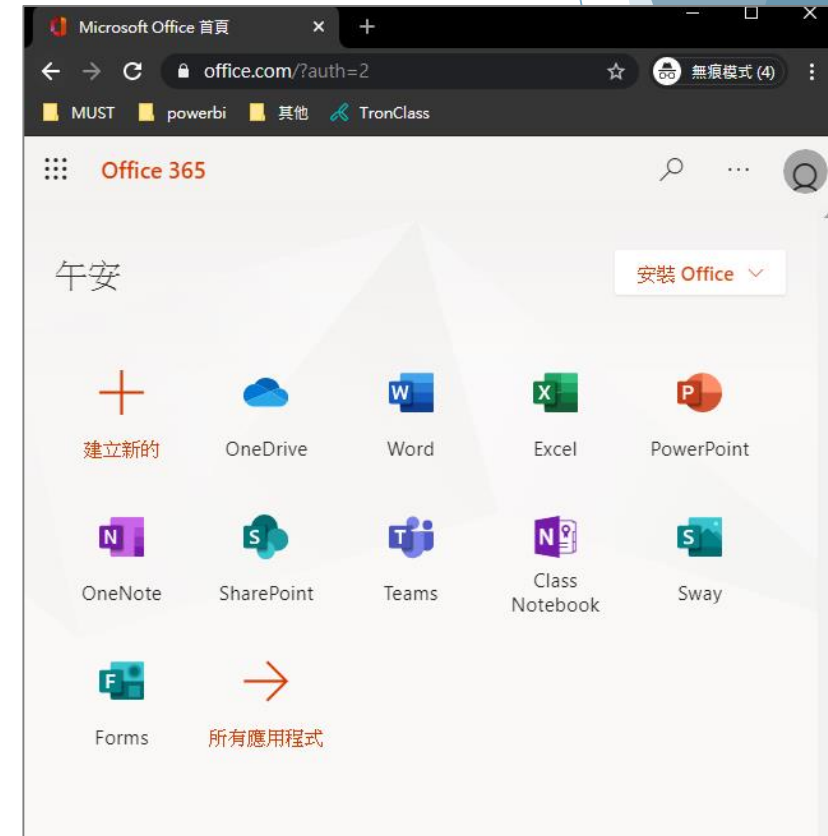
Microsoft Office 首頁

office.com/?auth=2

無痕模式 (4)

MUST powerbi 其他 TronClass

Office 365

午安

安裝 Office

建立新的

OneDrive

Word

Excel

PowerPoint

OneNote

SharePoint

Teams

Class Notebook

Sway

Forms

所有應用程式